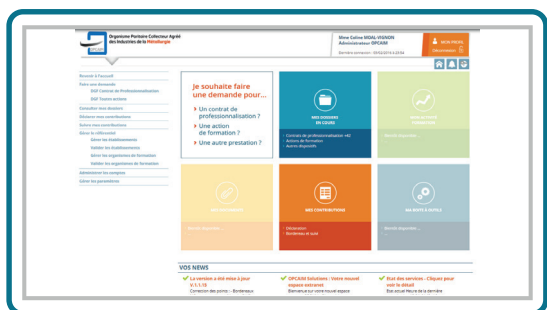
Organisme Paritaire Collecteur Agréé des Industries de la Pétrochimie

Mme Coline MIDAL-VIGNON
Administrateur OPCAIM
Dernière connexion : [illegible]

MON PROFIL
Déconnexion

Revenir à l'accueil
Faire une demande
SGIF Contrat de Professionnalisation
SGIF Toutes actions
Consulter mes dossiers
Effectuer une contribution
Suivre mes contributions
Gérer le référentiel
Gérer les établissements
Valider les établissements
Gérer les organismes de formation
Valider les organismes de formation
Administrer les comptes
Gérer les paramètres

Je souhaite faire une demande pour...
Un contrat de professionnalisation ?
Une action de formation ?
Une autre prestation ?

MES DOSSIERS EN COURS
Contrats de professionnalisation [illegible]
Actions de formation
Autres dispositifs

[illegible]

MES CONTRIBUTIONS
Déclaration
Bordereau et suivi

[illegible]

VOS NEWS
La version a été mise à jour V.1.1.18.
Correction des points : - Bordereaux
OPCAIM Solutions : Votre nouvel espace extranet
Bienvenue sur votre nouvel espace
Etat des services : Cliquez pour voir le détail
Etat actuel Heure de la dernière